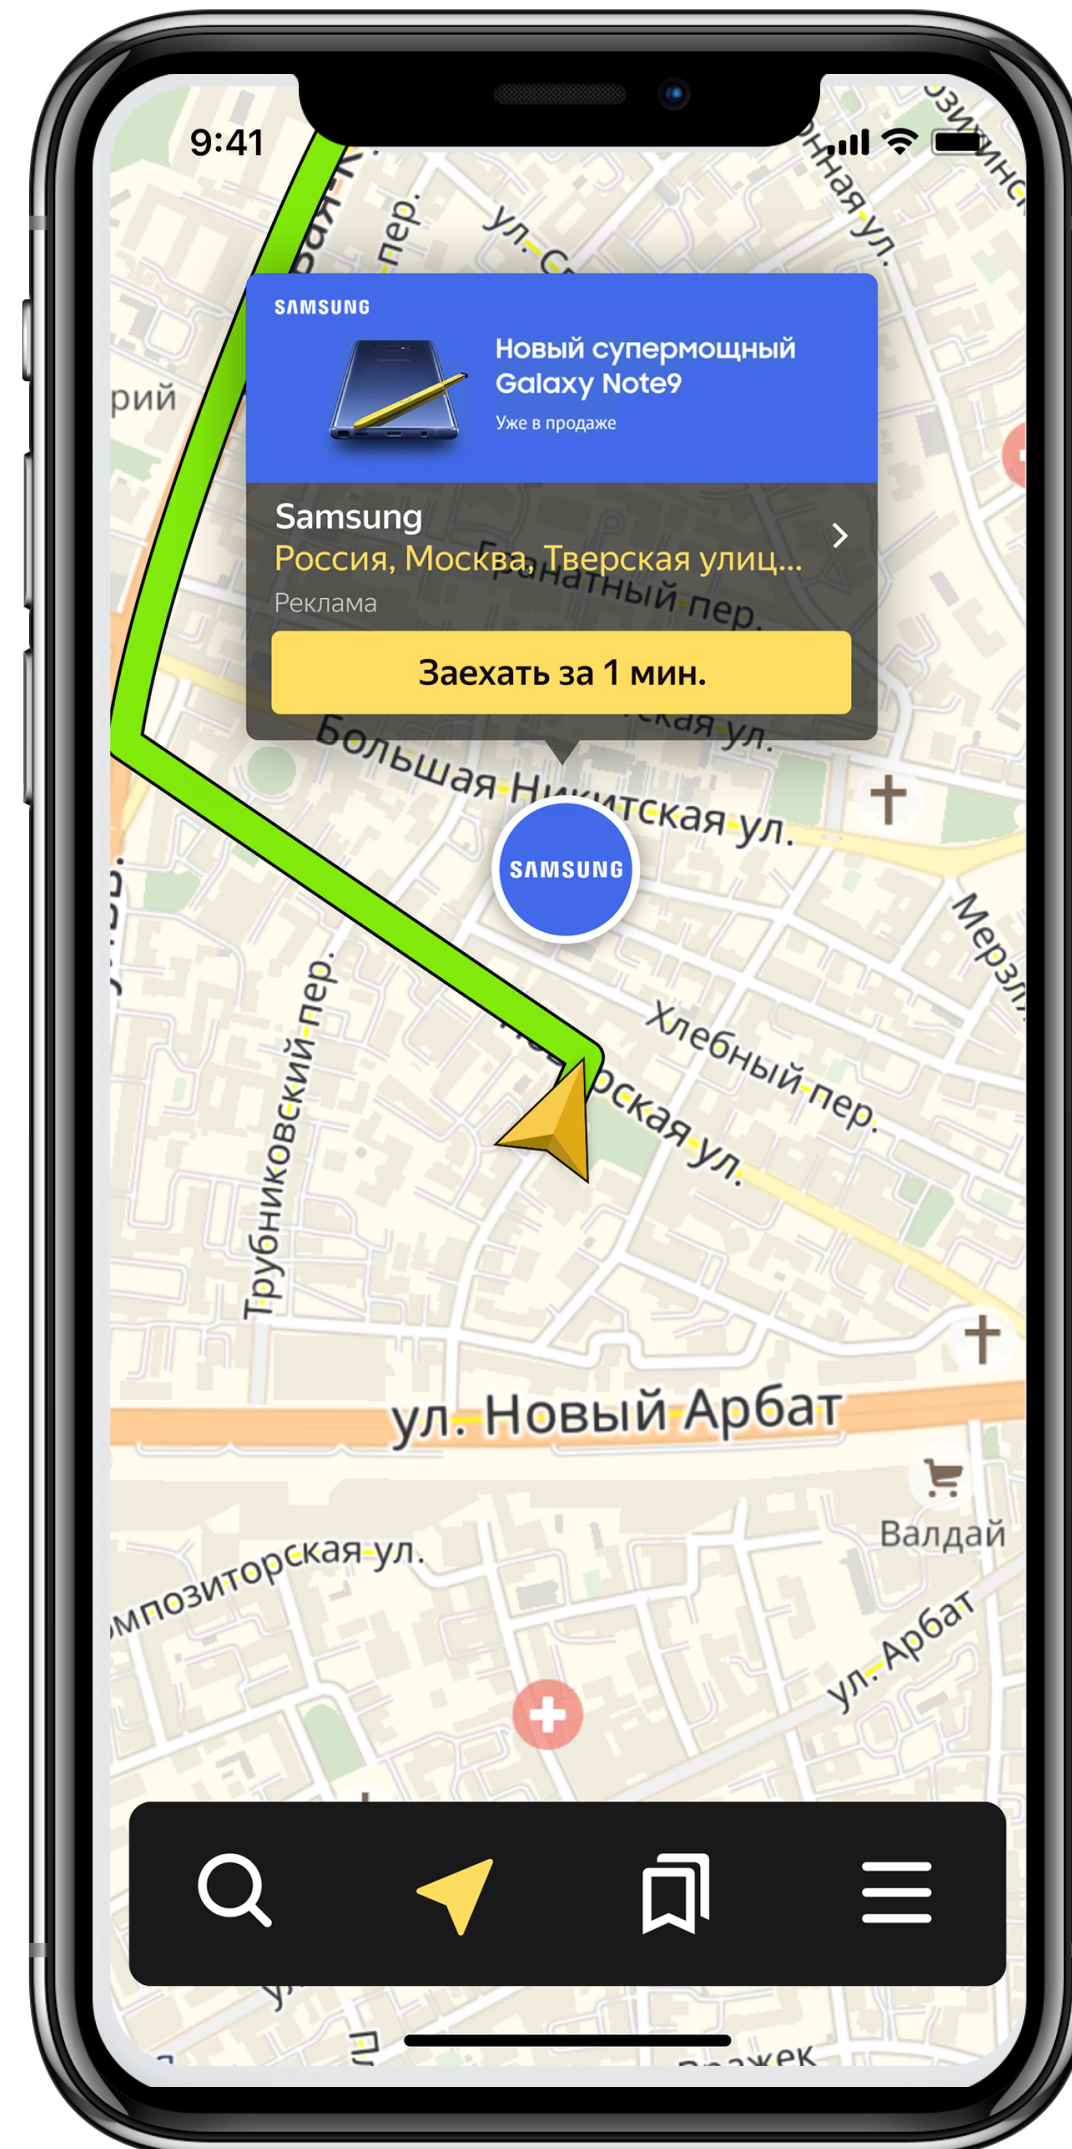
9:41

SAMSUNG

Новый супермощный Galaxy Note9

Уже в продаже

Samsung

Россия, Москва, Тверская улиц...

Реклама

Заехать за 1 мин.

пер.

ул. С

ная ул.

рий

Гранатный пер.

ская ул.

Большая Никитская ул.

SAMSUNG

Мерзл

Хлебный пер.

ская ул.

Трубниковский пер.

ул. Новый Арбат

Валдай

мпозиторская ул.

ул. Арбат